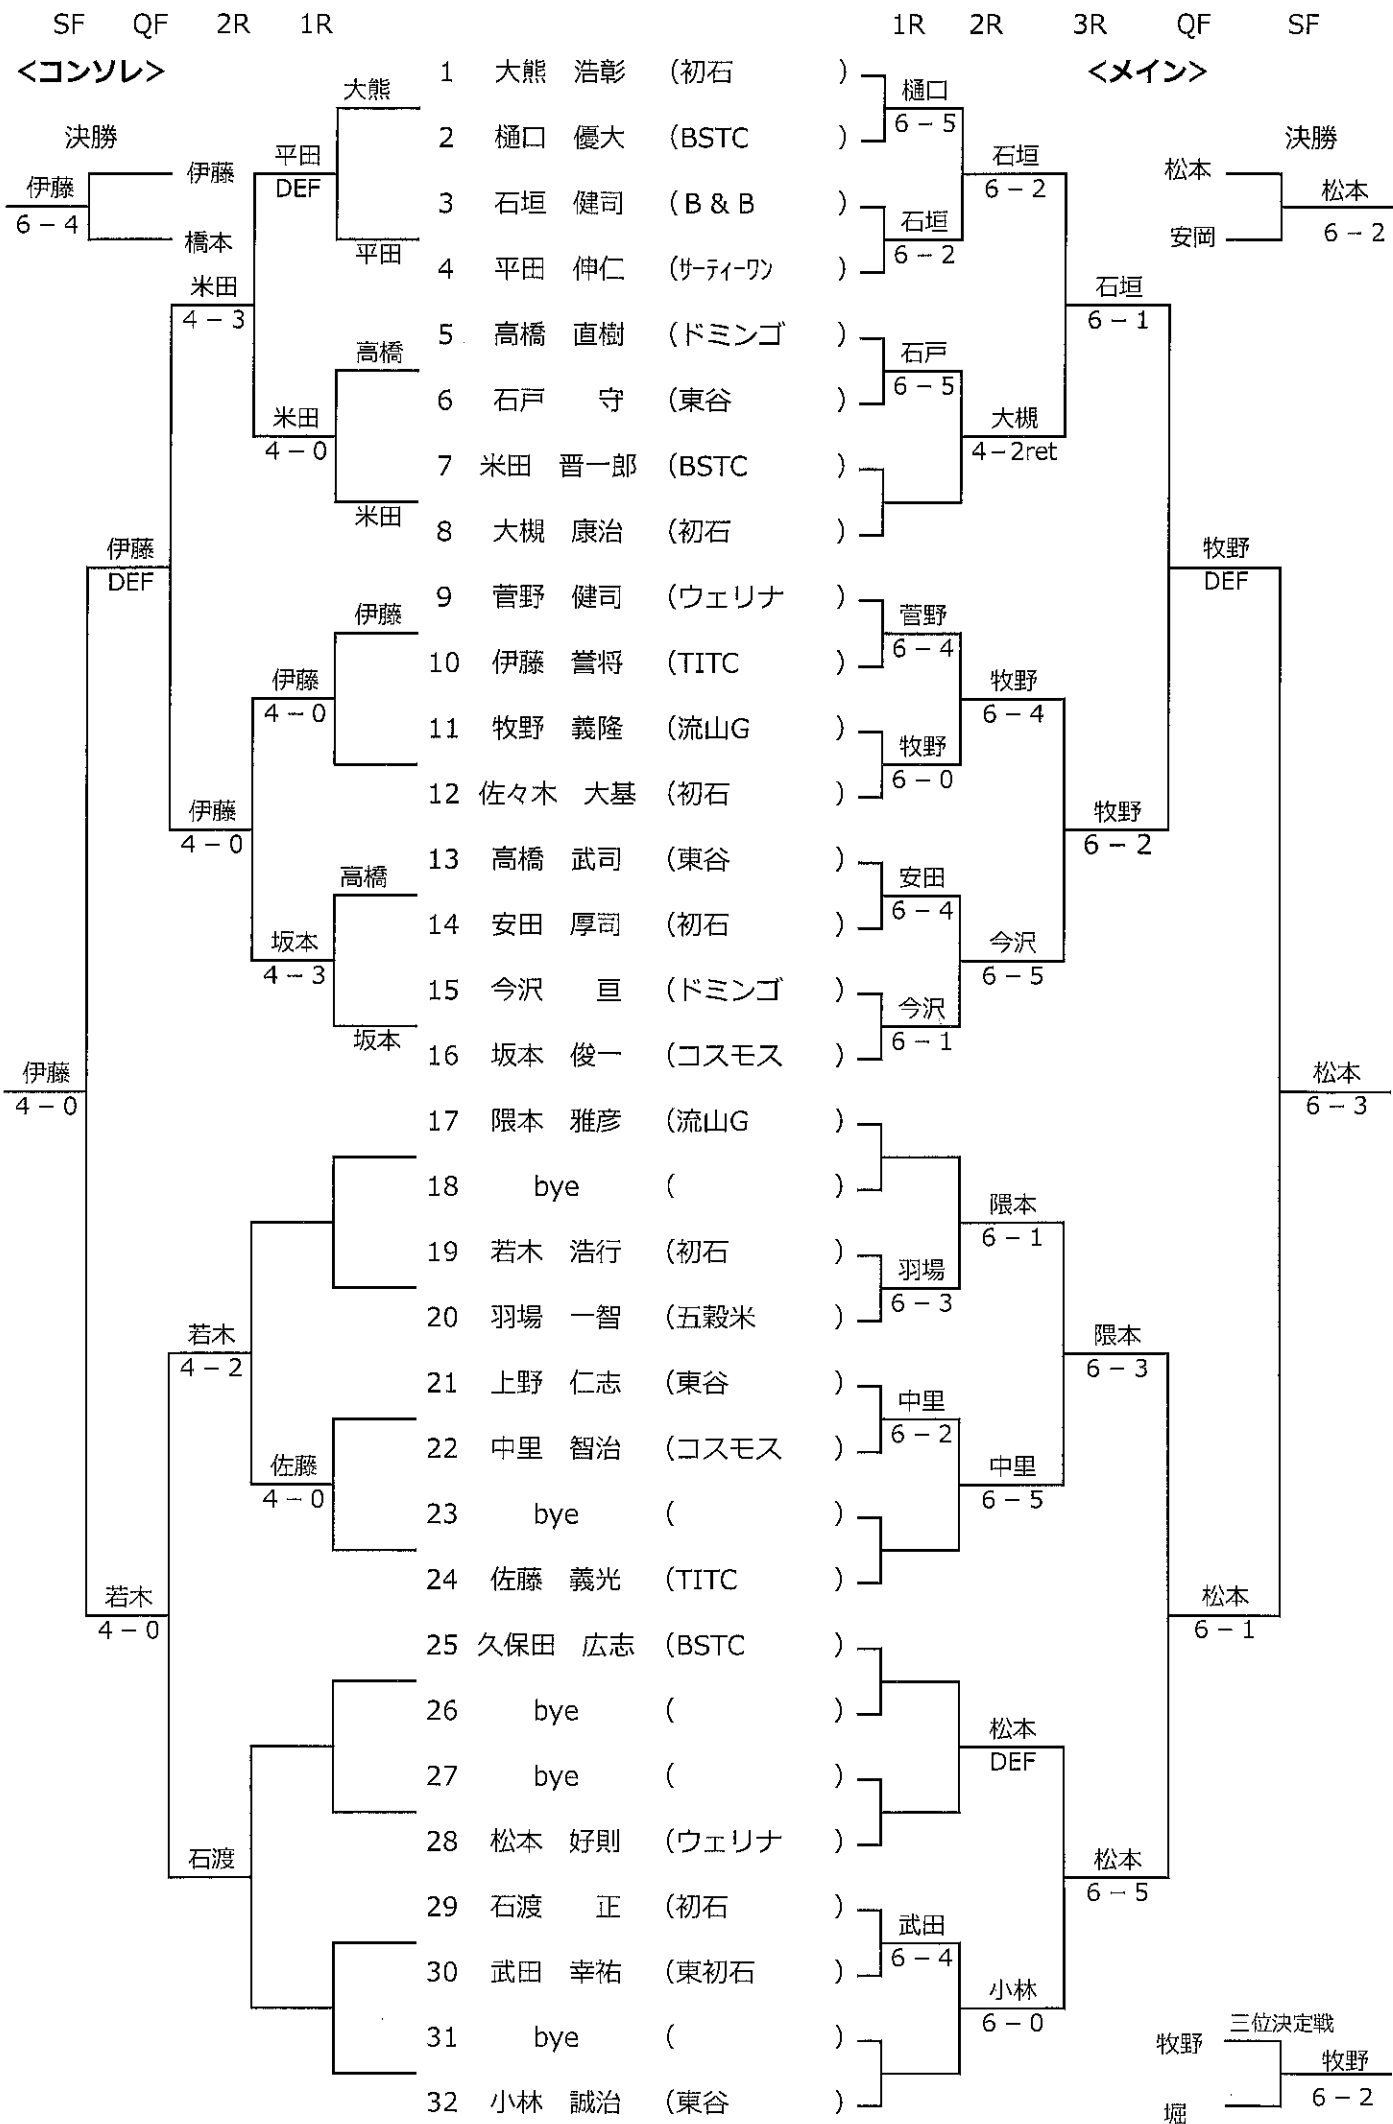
SF QF 2R 1R

<コンソレ>

決勝

伊藤
6 − 4

伊藤
橋本

1R 2R 3R QF SF

<メイン>

決勝

松本
安岡

松本
6 − 2

| | | | | |
|---|---|---|---|---|
| 1 | 大熊 | 浩彰 | (初石 | ) |
| 2 | 樋口 | 優大 | (BSTC | ) |
| 3 | 石垣 | 健司 | (B & B | ) |
| 4 | 平田 | 伸仁 | (ｻｰﾃｨｰﾜﾝ | ) |
| 5 | 高橋 | 直樹 | (ドミンゴ | ) |
| 6 | 石戸 | 守 | (東谷 | ) |
| 7 | 米田 | 晋一郎 | (BSTC | ) |
| 8 | 大槻 | 康治 | (初石 | ) |
| 9 | 菅野 | 健司 | (ウェリナ | ) |
| 10 | 伊藤 | 誉将 | (TITC | ) |
| 11 | 牧野 | 義隆 | (流山G | ) |
| 12 | 佐々木 | 大基 | (初石 | ) |
| 13 | 高橋 | 武司 | (東谷 | ) |
| 14 | 安田 | 厚司 | (初石 | ) |
| 15 | 今沢 | 亘 | (ドミンゴ | ) |
| 16 | 坂本 | 俊一 | (コスモス | ) |
| 17 | 隈本 | 雅彦 | (流山G | ) |
| 18 | bye | | ( | ) |
| 19 | 若木 | 浩行 | (初石 | ) |
| 20 | 羽場 | 一智 | (五穀米 | ) |
| 21 | 上野 | 仁志 | (東谷 | ) |
| 22 | 中里 | 智治 | (コスモス | ) |
| 23 | bye | | ( | ) |
| 24 | 佐藤 | 義光 | (TITC | ) |
| 25 | 久保田 | 広志 | (BSTC | ) |
| 26 | bye | | ( | ) |
| 27 | bye | | ( | ) |
| 28 | 松本 | 好則 | (ウェリナ | ) |
| 29 | 石渡 | 正 | (初石 | ) |
| 30 | 武田 | 幸祐 | (東初石 | ) |
| 31 | bye | | ( | ) |
| 32 | 小林 | 誠治 | (東谷 | ) |

大熊
平田
DEF
平田
米田
4 − 3
高橋
米田
4 − 0
米田
伊藤
DEF
伊藤
伊藤
4 − 0
伊藤
4 − 0
高橋
坂本
4 − 3
坂本
伊藤
4 − 0
若木
4 − 2
佐藤
4 − 0
若木
4 − 0
石渡

樋口
6 − 5
石垣
6 − 2
石垣
6 − 2
石垣
6 − 1
石戸
6 − 5
大槻
4 − 2ret
牧野
DEF
菅野
6 − 4
牧野
6 − 4
牧野
6 − 0
牧野
6 − 2
安田
6 − 4
今沢
6 − 5
今沢
6 − 1
松本
6 − 3
隈本
6 − 1
羽場
6 − 3
隈本
6 − 3
中里
6 − 2
中里
6 − 5
松本
6 − 1
松本
DEF
松本
6 − 5
武田
6 − 4
小林
6 − 0

三位決定戦
牧野
堀
牧野
6 − 2